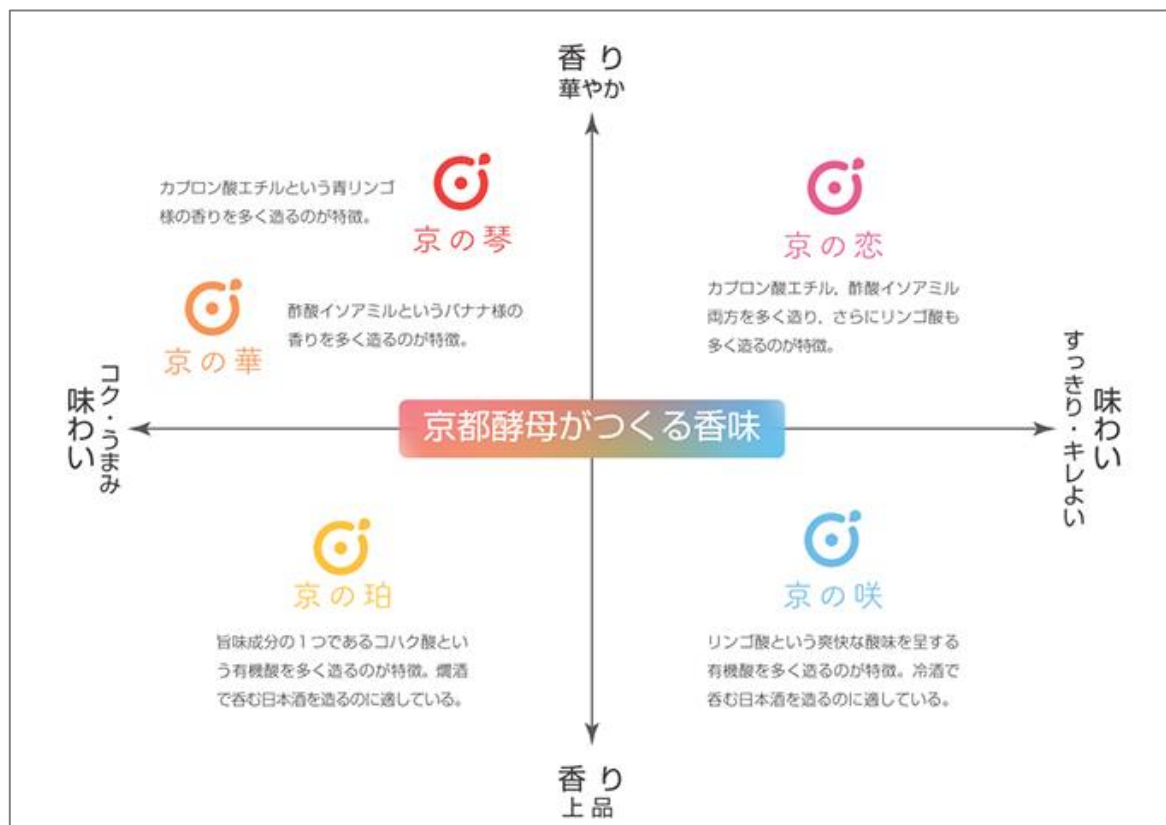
香り
華やか

カプロン酸エチルという青リンゴ様の香りを多く造るのが特徴。

京の琴

京の恋

カプロン酸エチル，酢酸イソアミル両方を多く造り，さらにリンゴ酸も多く造るのが特徴。

京の華

酢酸イソアミルというバナナ様の香りを多く造るのが特徴。

味わい
コク・うまみ

京都酵母がつくる香味

味わい
すっきり・キレよい

京の珀

旨味成分の１つであるコハク酸という有機酸を多く造るのが特徴。燗酒で呑む日本酒を造るのに適している。

京の咲

リンゴ酸という爽快な酸味を呈する有機酸を多く造るのが特徴。冷酒で呑む日本酒を造るのに適している。

香り
上品